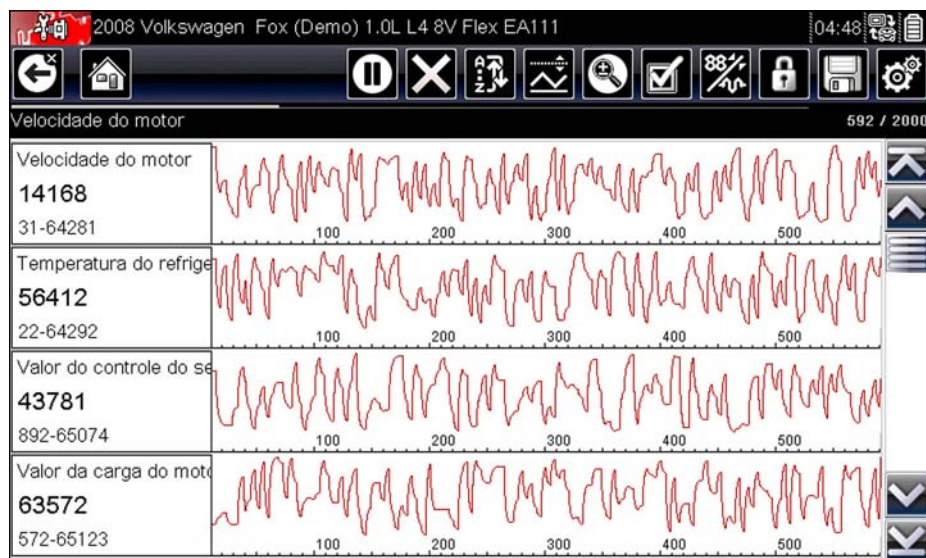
2008 Volkswagen Fox (Demo) 1.0L L4 8V Flex EA111

04:48

Velocidade do motor

592 / 2000

Velocidade do motor
14168
31-64281

100 200 300 400 500

Temperatura do refrige
56412
22-64292

100 200 300 400 500

Valor do controle do se
43781
892-65074

100 200 300 400 500

Valor da carga do moto
63572
572-65123

100 200 300 400 500